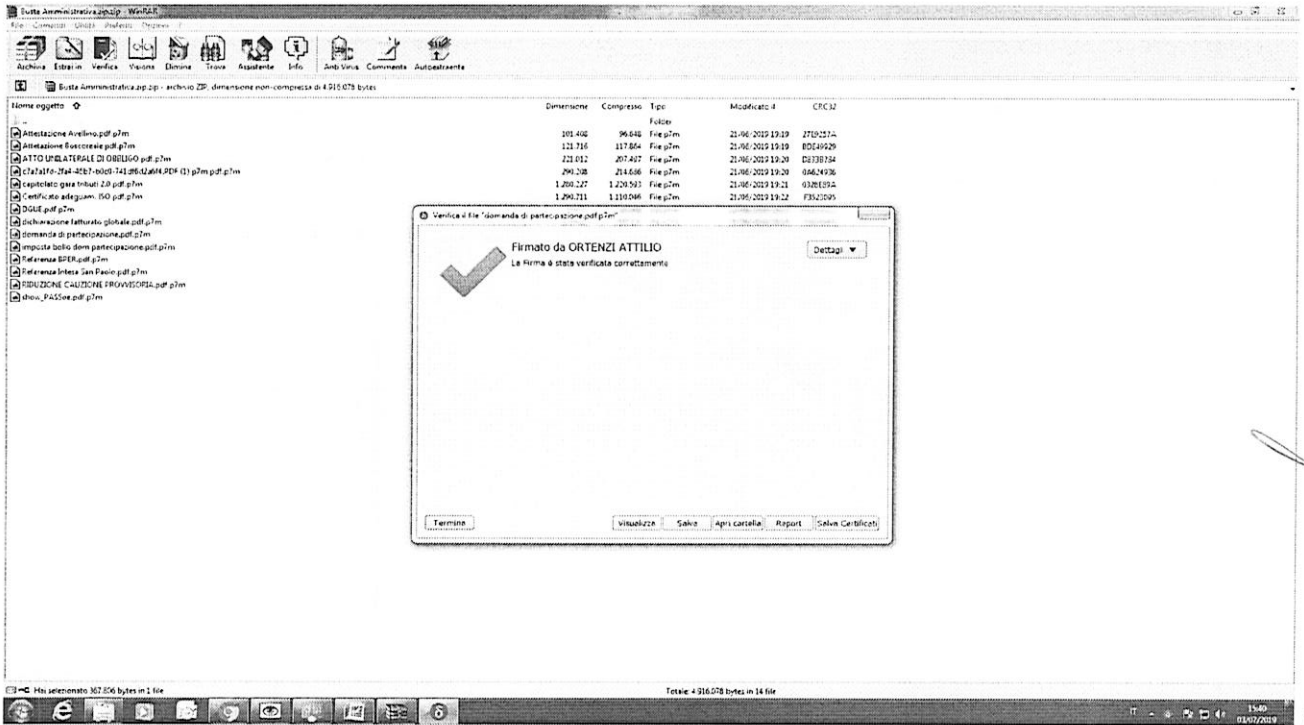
Busta Amministrativa.zip.zip - WinRAR
File Comandi Utilità Preferiti Opzioni ?

Archivia Estrai in Verifica Visiona Elimina Trova Assistente Info Anti Virus Commenta Autoestraente

Busta Amministrativa.zip.zip - archivio ZIP, dimensione non-compressa di 4.916.078 bytes

| Nome oggetto | Dimensione | Compresso | Tipo | Modificato il | CRC32 |
|---|---|---|---|---|---|
| .. | | | Folder | | |
| Attestazione Avellino.pdf.p7m | 101.408 | 96.648 | File p7m | 21/06/2019 19:19 | 27E9257A |
| Attestazione Boscoreale.pdf.p7m | 121.716 | 117.864 | File p7m | 21/06/2019 19:19 | BDE49929 |
| ATTO UNILATERALE DI OBBLIGO.pdf.p7m | 221.012 | 207.487 | File p7m | 21/06/2019 19:20 | D2338784 |
| c7a7a1f0-2fa4-4Eb7-b0c0-741df6d2ab f4.PDF (1).p7m.pdf.p7m | 290.208 | 214.686 | File p7m | 21/06/2019 19:20 | 0A624936 |
| capitolato gara tributi 2.0.pdf.p7m | 1.280.227 | 1.220.593 | File p7m | 21/06/2019 19:21 | 032EE89A |
| Certificato adeguam. ISO.pdf.p7m | 1.290.711 | 1.110.046 | File p7m | 21/06/2019 19:22 | F3523095 |
| DGUE.pdf.p7m | | | | | |
| dichiarazione fatturato globale.pdf.p7m | | | | | |
| domanda di partecipazione.pdf.p7m | | | | | |
| imposta bollo dom partecipazione.pdf.p7m | | | | | |
| Referenza BPER.pdf.p7m | | | | | |
| Referenza Intesa San Paolo.pdf.p7m | | | | | |
| RIDUZIONE CAUZIONE PROVVISORIA.pdf.p7m | | | | | |
| show_PASSoe.pdf.p7m | | | | | |

Verifica il file "domanda di partecipazione.pdf.p7m"

Firmato da ORTENZI ATTILIO
La Firma è stata verificata correttamente

Dettagli ▼

Termina
Visualizza Salva Apri cartella Report Salva Certificati

Hai selezionato 367.856 bytes in 1 file
Totale 4.916.078 bytes in 14 file

IT 15:40 01/07/2019